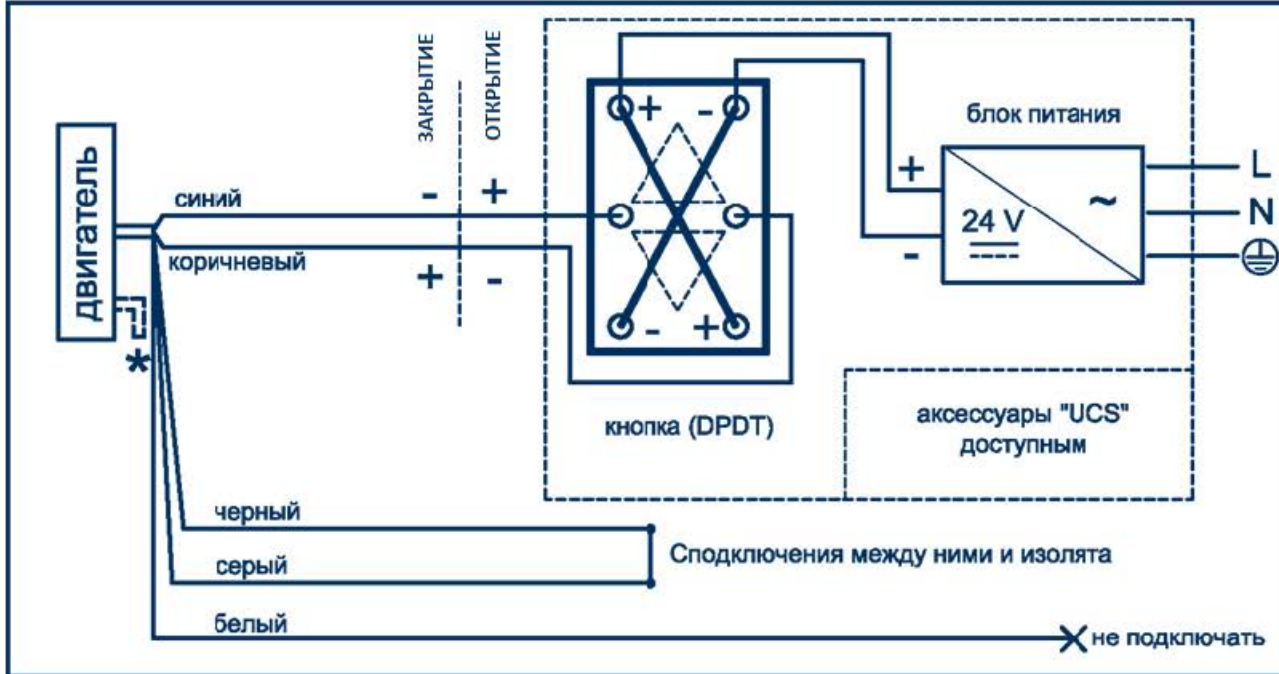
двигатель

*

ЗАКРЫТИЕ

ОТКРЫТИЕ

синий

-

+

коричневый

+

-

+

-

-

+

кнопка (DPDT)

блок питания

+

-

24 V

~

L

N

аксессуары "UCS" доступным

черный

серый

Сподключения между ними и изолята

белый

не подключать